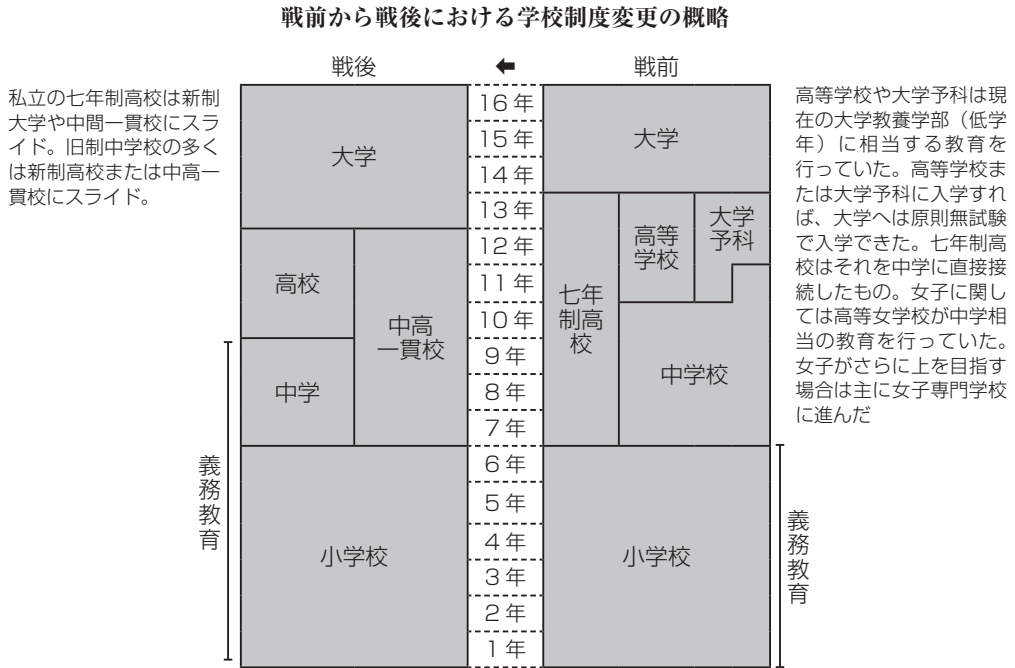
戦前から戦後における学校制度変更の概略

私立の七年制高校は新制大学や中間一貫校にスライド。旧制中学校の多くは新制高校または中高一貫校にスライド。

戦後

大学

高校

中学

中高一貫校

小学校

義務教育

←

16年
15年
14年
13年
12年
11年
10年
9年
8年
7年
6年
5年
4年
3年
2年
1年

戦前

大学

七年制高校

高等学校

大学予科

中学校

小学校

義務教育

高等学校や大学予科は現在の大学教養学部（低学年）に相当する教育を行っていた。高等学校または大学予科に入学すれば、大学へは原則無試験で入学できた。七年制高校はそれを中学に直接接続したもの。女子に関しては高等女学校が中学相当の教育を行っていた。女子がさらに上を目指す場合は主に女子専門学校に進んだ